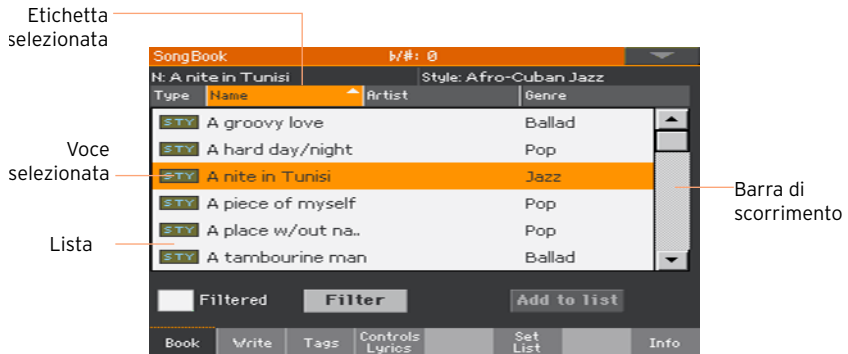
Etichetta selezionata

SongBook
♭/#: 0

N: A nite in Tunisi
Style: Afro-Cuban Jazz

| Type | Name | Artist | Genre |
|---|---|---|---|
| STY | A groovy love | | Ballad |
| STY | A hard day/night | | Pop |
| STY | A nite in Tunisi | | Jazz |
| STY | A piece of myself | | Pop |
| STY | A place w/out na.. | | Pop |
| STY | A tambourine man | | Ballad |

Voce selezionata

Lista

Barra di scorrimento

Filtered
Filter
Add to list

Book
Write
Tags
Controls Lyrics
Set List
Info